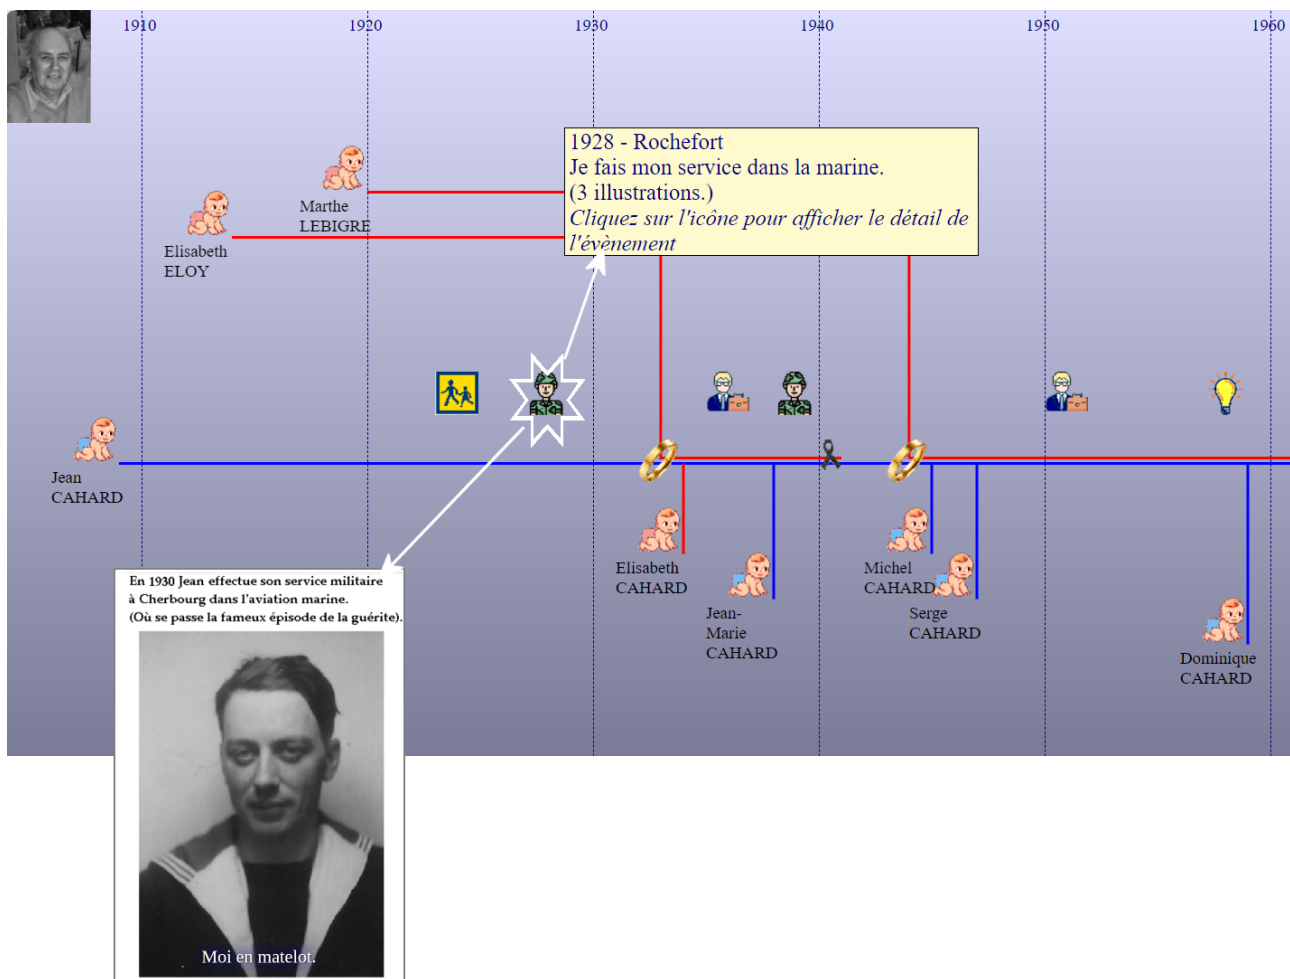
1910
1920
1930
1940
1950
1960

1928 - Rochefort
Je fais mon service dans la marine.
(3 illustrations.)
*Cliquez sur l'icône pour afficher le détail de l'évènement*

Marthe
LEBIGRE

Elisabeth
ELOY

Jean
CAHARD

Elisabeth
CAHARD

Jean-
Marie
CAHARD

Michel
CAHARD

Serge
CAHARD

Dominique
CAHARD

En 1930 Jean effectue son service militaire à Cherbourg dans l'aviation marine.
(Où se passe la fameux épisode de la guérite).

Moi en matelot.